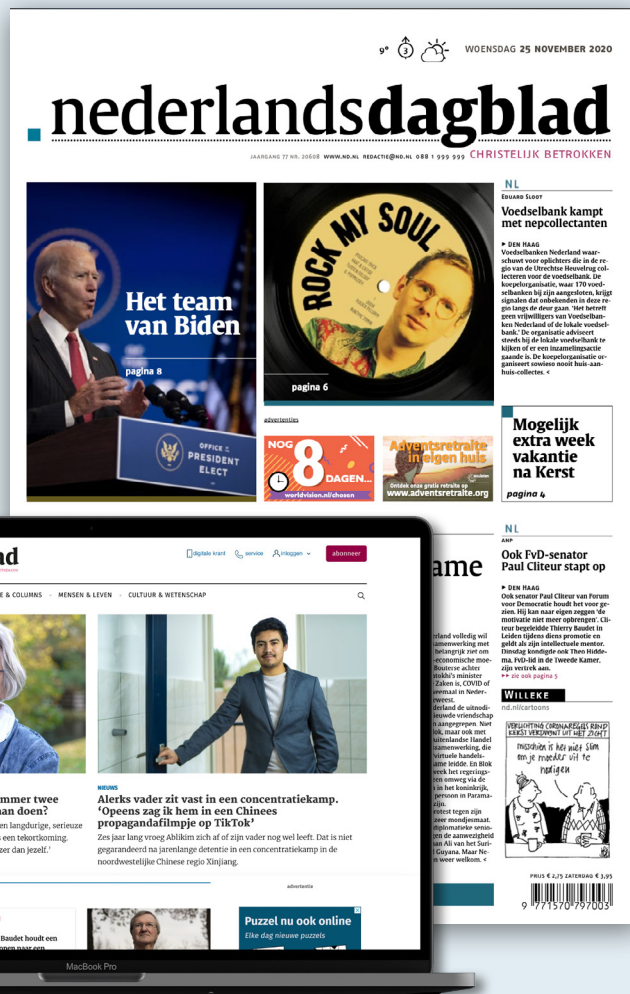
9° WOENSDAG 25 NOVEMBER 2020

nederlandsdagblad

JAARGANG 77 NR. 20608 WWW.ND.NL REDACTIE@ND.NL 088 1 999 999 CHRISTELIJK BETROKKEN

Het team van Biden

pagina 8

OFFICE of the PRESIDENT ELECT

ROCK MY SOUL

pagina 6

NL

EDUARD SLOOT

Voedselbank kampt met nepcollectanten

▶ DEN HAAG
Voedselbanken Nederland waarschuwt voor oplichters die in de regio van de Utrechtse Heuvelrug collecteren voor de voedselbank. De koepelorganisatie, waar 170 voedselbanken bij zijn aangesloten, krijgt signalen dat onbekenden in deze regio langs de deur gaan. 'Het betreft geen vrijwilligers van Voedselbanken Nederland of de lokale voedselbank.' De organisatie adviseert steeds bij de lokale voedselbank te kijken of er een inzamelingsactie gaande is. De koepelorganisatie organiseert sowieso nooit huis-aan-huis-collectes. <

advertenties

NOG 8 DAGEN...
worldvision.nl/chosen

Adventsretraite in eigen huis
Ontdek onze gratis retraite op
www.adventsretraite.org

Mogelijk extra week vakantie na Kerst

pagina 4

NL

ANP

Ook FvD-senator Paul Cliteur stapt op

▶ DEN HAAG
Ook senator Paul Cliteur van Forum voor Democratie houdt het voor gezien. Hij kan naar eigen zeggen 'de motivatie niet meer opbrengen'. Cliteur begeleidde Thierry Baudet in Leiden tijdens diens promotie en geldt als zijn intellectuele mentor. Dinsdag kondigde ook Theo Hiddema, FvD-lid in de Tweede Kamer, zijn vertrek aan.
▶▶ zie ook pagina 5

WILLEKE
nd.nl/cartoons

VERLICHTING CORONAREGELS ROND KERST VERSNELT UIT HET ZICHT

misschien is het niet slim om je moeder uit te nodigen

PRIJS € 2,75 ZATERDAG € 3,95

9 771570 797003

ame

rland volledig wil amenwerking met heilangrijk ziet om -economische moe-Boutese achter stokki's minister Zaken is, COVID of weemaal in Neder-ewest. lerland de uitnodi-ieuwde vriendschap aangegrepen. Niet lok, maar ook met uitenlandse Handel samenwerking, die virtuele handels-ame leidde. En Blok week het regerings-een omweg via de in het koninkrijk, persoon in Parama-zijn. estest tegen zijn meer mondjesmaat. diplomatieke seinis-en de aanwezigheid an Ali van het Suri-Guyana. Maar Ne-en weer welkom. <

ad

digitale krant service inloggen abonneer

E & COLUMNS MENSEN & LEVEN CULTUUR & WETENSCHAP

mmer twee man doen?
en langdurige, serieuze een tekortkoming.
zer dan jezelf.'

NIEUWS

Alerks vader zit vast in een concentratiekamp. 'Opeens zag ik hem in een Chinees propagandafilmpje op TikTok'

Zes jaar lang vroeg Ablikim zich af of zijn vader nog wel leeft. Dat is niet gegarandeerd na jarenlange detentie in een concentratiekamp in de noordwestelijke Chinese regio Xinjiang.

advertentie

Baudet houdt een

Puzzel nu ook online
Elke dag nieuwe puzzels

MacBook Pro